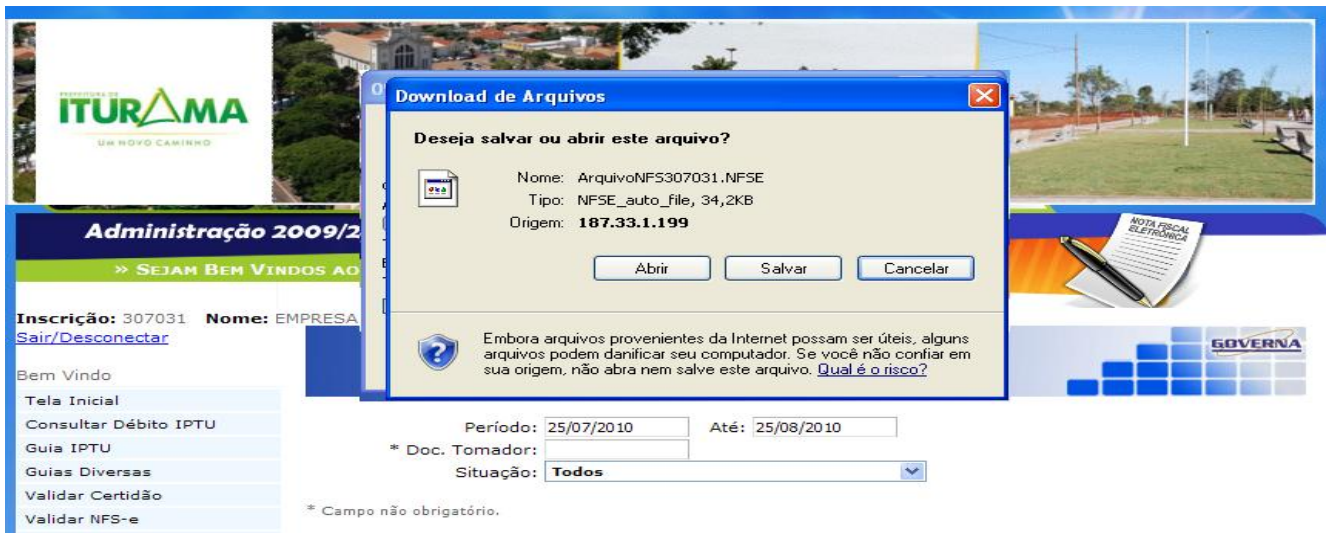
PREFEITURA DE
ITURAMA
UM NOVO CAMINHO

Administração 2009/2

» SEJAM BEM VINDOS AO

Inscrição: 307031 Nome: EMPRESA
Sair/Desconectar

Bem Vindo
Tela Inicial
Consultar Débito IPTU
Guia IPTU
Guias Diversas
Validar Certidão
Validar NFS-e

Download de Arquivos

Deseja salvar ou abrir este arquivo?

Nome: ArquivoNFS307031.NFSE
Tipo: NFSE_auto_file, 34,2KB
Origem: 187.33.1.199

Abrir Salvar Cancelar

Embora arquivos provenientes da Internet possam ser úteis, alguns arquivos podem danificar seu computador. Se você não confiar em sua origem, não abra nem salve este arquivo. Qual é o risco?

NOTA FISCAL ELETRÔNICA

GOVERNA

Período: 25/07/2010 Até: 25/08/2010
* Doc. Tomador:
Situação: Todos

* Campo não obrigatório.